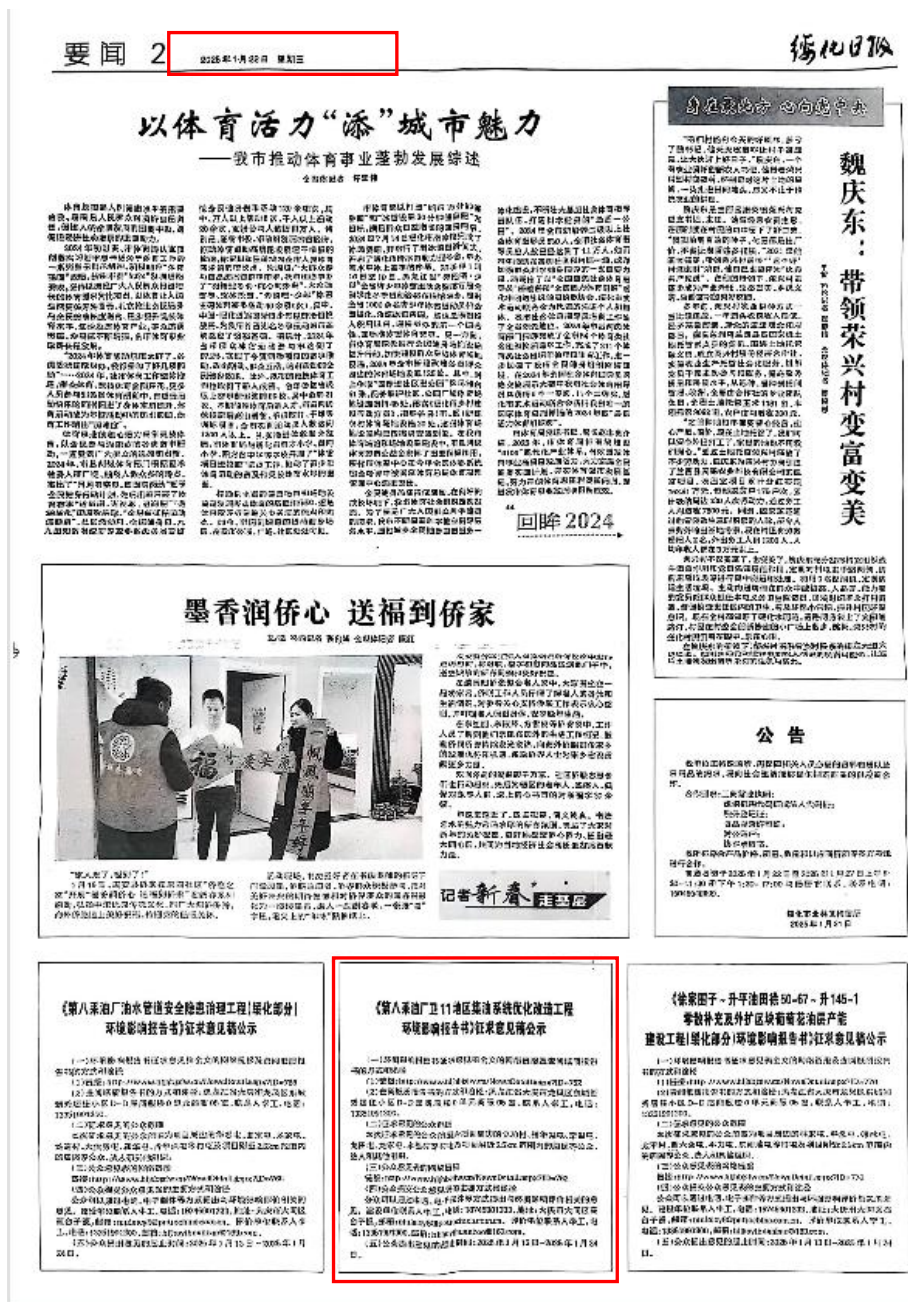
要闻 2 2025年1月22日 星期三

绥化日报

以体育活力"添"城市魅力

——我市推动体育事业蓬勃发展综述

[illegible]

回眸2024

身边榜样 心向党

魏庆东：带领荣兴村变富变美

墨香润侨心 送福到侨家

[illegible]

"福"字送到家

记者新春走基层

公告

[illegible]

《第八哥江厂油水管道安全隐患治理工程（绿化部分）环境影响报告书》征求意见稿公示

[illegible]

《第八哥江厂卫11地区集输系统优化改造工程环境影响报告书》征求意见稿公示

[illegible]

《徐家围子-升平油田徐50-67-升145-1等致外扩区块高效开发产能建设工程（绿化部分）环境影响报告书》征求意见稿公示

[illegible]